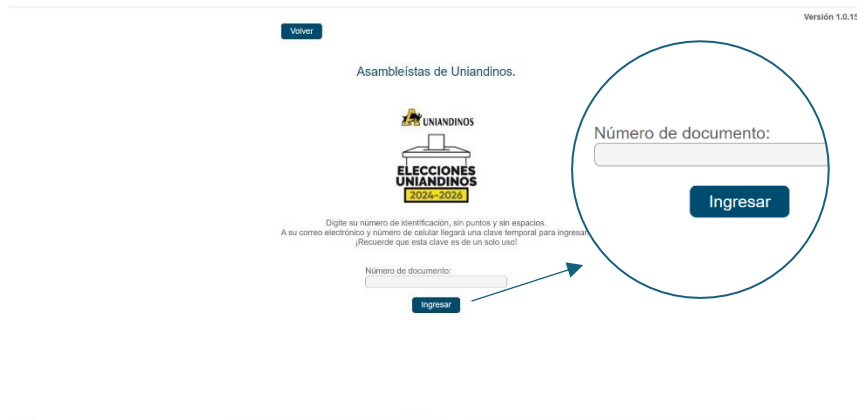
Versión 1.0.15

Volver

Asambleístas de Uniandinos.

UNIANDINOS

ELECCIONES UNIANDINOS 2024-2026

Digite su número de identificación, sin puntos y sin espacios.
A su correo electrónico y número de celular llegará una clave temporal para ingresar
¡Recuerde que esta clave es de un solo uso!

Número de documento:

Ingresar

Número de documento:

Ingresar